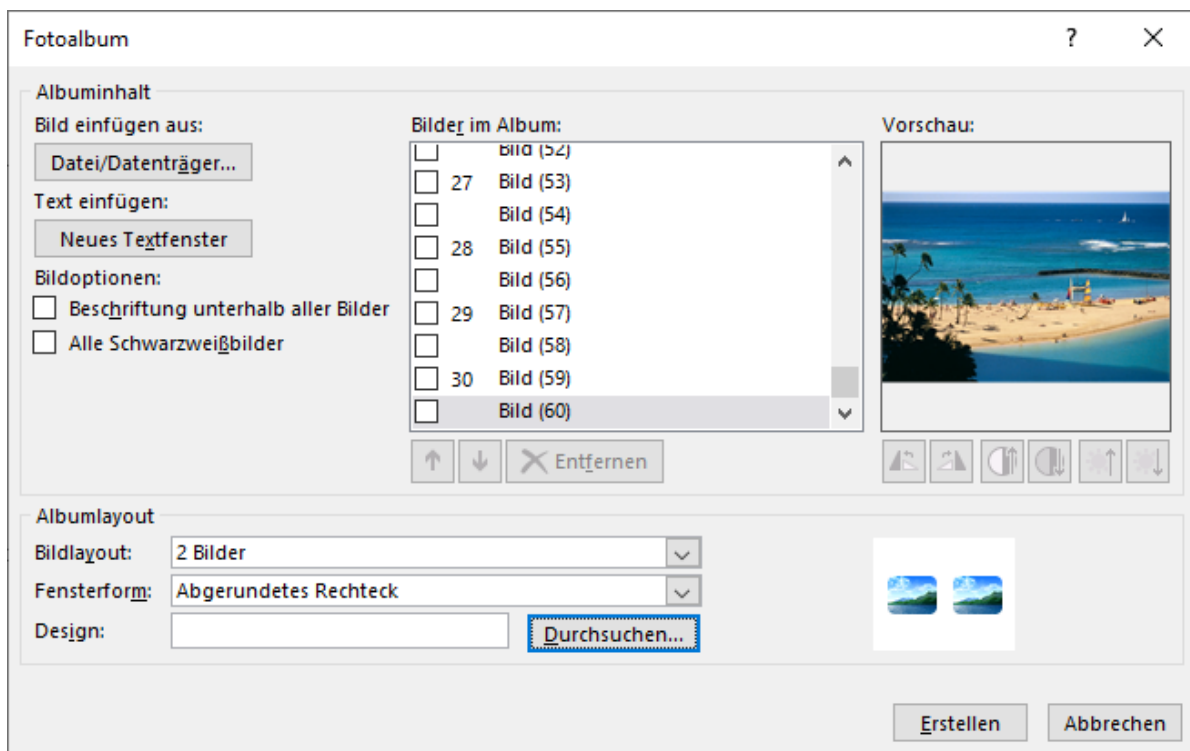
Fotoalbum

?

×

Albuminhalt

Bild einfügen aus:

Datei/Datenträger...

Text einfügen:

Neues Textfenster

Bildoptionen:

Beschriftung unterhalb aller Bilder

Alle Schwarzweißbilder

Bilder im Album:

Bild (52)

27 Bild (53)

Bild (54)

28 Bild (55)

Bild (56)

29 Bild (57)

Bild (58)

30 Bild (59)

Bild (60)

Entfernen

Vorschau:

Albumlayout

Bildlayout: 2 Bilder

Fensterform: Abgerundetes Rechteck

Design:

Durchsuchen...

Erstellen

Abbrechen